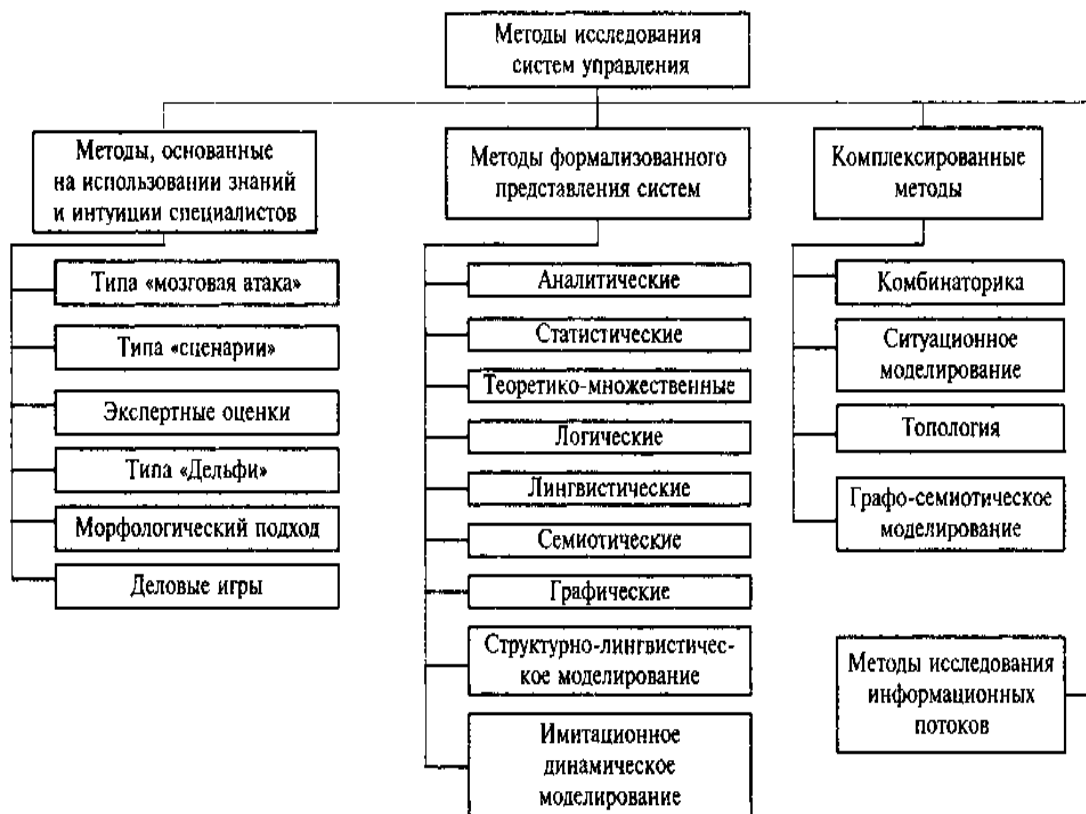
Методы исследования систем управления

Методы, основанные на использовании знаний и интуиции специалистов

Типа «мозговая атака»

Типа «сценарии»

Экспертные оценки

Типа «Дельфи»

Морфологический подход

Деловые игры

Методы формализованного представления систем

Аналитические

Статистические

Теоретико-множественные

Логические

Лингвистические

Семиотические

Графические

Структурно-лингвистическое моделирование

Имитационное динамическое моделирование

Комплексированные методы

Комбинаторика

Ситуационное моделирование

Топология

Графо-семиотическое моделирование

Методы исследования информационных потоков